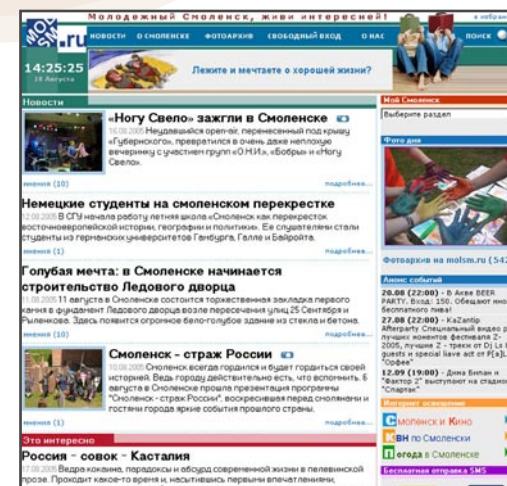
Молодежный Смоленск, живи интересней!

MOL SM .ru

НОВОСТИ О СМОЛЕНСКЕ ФОТОАРХИВ СВОБОДНЫЙ ВХОД О НАС ПОИСК

14:25:25
18 Августа

Лежите и мечтаете о хорошей жизни?

Новости

«Ногу Свело» зажгли в Смоленске

16.08.2005 Неудавшийся open-air, перенесенный под крышу «Губернского», превратился в очень даже неплохую вечеринку с участием групп «О.Н.И.», «Бобры» и «Ногу Свело».

мнения (10) подробнее...

Немецкие студенты на смоленском перекрестке

12.08.2005 В СГУ начала работу летняя школа «Смоленск как перекресток восточноевропейской истории, географии и политики». Ее слушателями стали студенты из германских университетов Гамбурга, Галле и Байройта.

мнения (1) подробнее...

Голубая мечта: в Смоленске начинается строительство Ледового дворца

11.08.2005 11 августа в Смоленске состоится торжественная закладка первого камня в фундамент Ледового дворца возле пересечения улиц 25 Сентября и Рыленкова. Здесь появится огромное бело-голубое здание из стекла и бетона.

мнения (1) подробнее...

Смоленск - страж России

10.08.2005 Смоленск всегда гордился и будет гордиться своей историей. Ведь гордиться действительно есть чем, что вспомнить. 6 августа в Смоленске прошла презентация программы "Смоленск - страж России", воскресившая перед смолянами и гостями города яркие события прошлого страны.

мнения (10) подробнее...

Это интересно

Россия - совок - Касталия

17.08.2005 Ведра кокаина, парадоксы и абсурд современной жизни в пелевинской прозе. Проходит какое-то время и, насытившись первыми впечатлениями,

Мой Смоленск

Выберите раздел

Фото дня

Фотоархив на molsm.ru (542

Анонс событий

20.08 (22:00) - В Акве BEER PARTY. Вход: 150. Обещают мно бесплатного пива!

27.08 (22:00) - KaZantip Afterparty Специальный видео р лучших моментов фестиваля Z-2005, лучшие Z - треки от Dj L guests и special liave act от F[a]. "Софея"

12.09 (19:00) - Дима Билан и "Фактор 2" выступают на стадио "Спартак"

Интернет освещение

Смоленск и Кино

КВН по Смоленски

Погода в Смоленске

Бесплатная отправка SMS